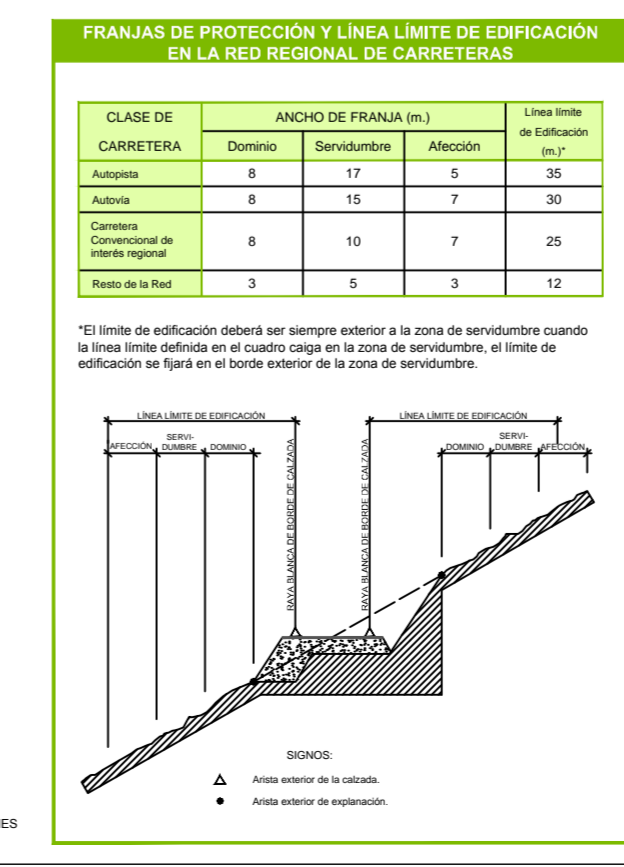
FRANJAS DE PROTECCIÓN Y LÍNEA LÍMITE DE EDIFICACIÓN EN LA RED REGIONAL DE CARRETERAS

| CLASE DE CARRETERA | ANCHO DE FRANJA (m.) Dominio | Servidumbre | Afección | Línea límite de Edificación (m.)* |
|---|---|---|---|---|
| Autopista | 8 | 17 | 5 | 35 |
| Autovía | 8 | 15 | 7 | 30 |
| Carretera Convencional de interés regional | 8 | 10 | 7 | 25 |
| Resto de la Red | 3 | 5 | 3 | 12 |

*El límite de edificación deberá ser siempre exterior a la zona de servidumbre cuando la línea límite definida en el cuadro caiga en la zona de servidumbre, el límite de edificación se fijará en el borde exterior de la zona de servidumbre.

LÍNEA LÍMITE DE EDIFICACIÓN
AFECCIÓN SERVI-DUMBRE DOMINIO
RAYA BLANCA DE BORDE DE CALZADA
RAYA BLANCA DE BORDE DE CALZADA
LÍNEA LÍMITE DE EDIFICACIÓN
DOMINIO SERVI-DUMBRE AFECCIÓN

SIGNOS:
Arista exterior de la calzada.
Arista exterior de explanación.

ES